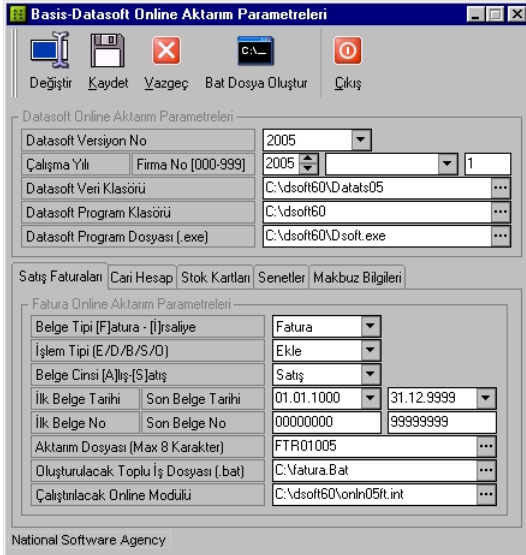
Basis-Datasoft Online Aktarım Parametreleri

Değiştir  Kaydet  Vazgeç  Bat Dosya Oluştur  Çıkış

Datasoft Online Aktarım Parametreleri

| | |
|---|---|
| Datasoft Versiyon No | 2005 |
| Çalışma Yılı / Firma No [000-999] | 2005 / 1 |
| Datasoft Veri Klasörü | C:\dsoft60\Datats05 |
| Datasoft Program Klasörü | C:\dsoft60 |
| Datasoft Program Dosyası (.exe) | C:\dsoft60\Dsoft.exe |

Satış Faturaları  Cari Hesap  Stok Kartları  Senetler  Makbuz Bilgileri

Fatura Online Aktarım Parametreleri

| | |
|---|---|
| Belge Tipi [F]atura - [İ]rsaliye | Fatura |
| İşlem Tipi (E/D/B/S/O) | Ekle |
| Belge Cinsi [A]lış-[S]atış | Satış |
| İlk Belge Tarihi / Son Belge Tarihi | 01.01.1000 / 31.12.9999 |
| İlk Belge No / Son Belge No | 00000000 / 99999999 |
| Aktarım Dosyası (Max 8 Karakter) | FTR01005 |
| Oluşturulacak Toplu İş Dosyası (.bat) | C:\fatura.Bat |
| Çalıştırılacak Online Modülü | C:\dsoft60\onln05ft.int |

National Software Agency